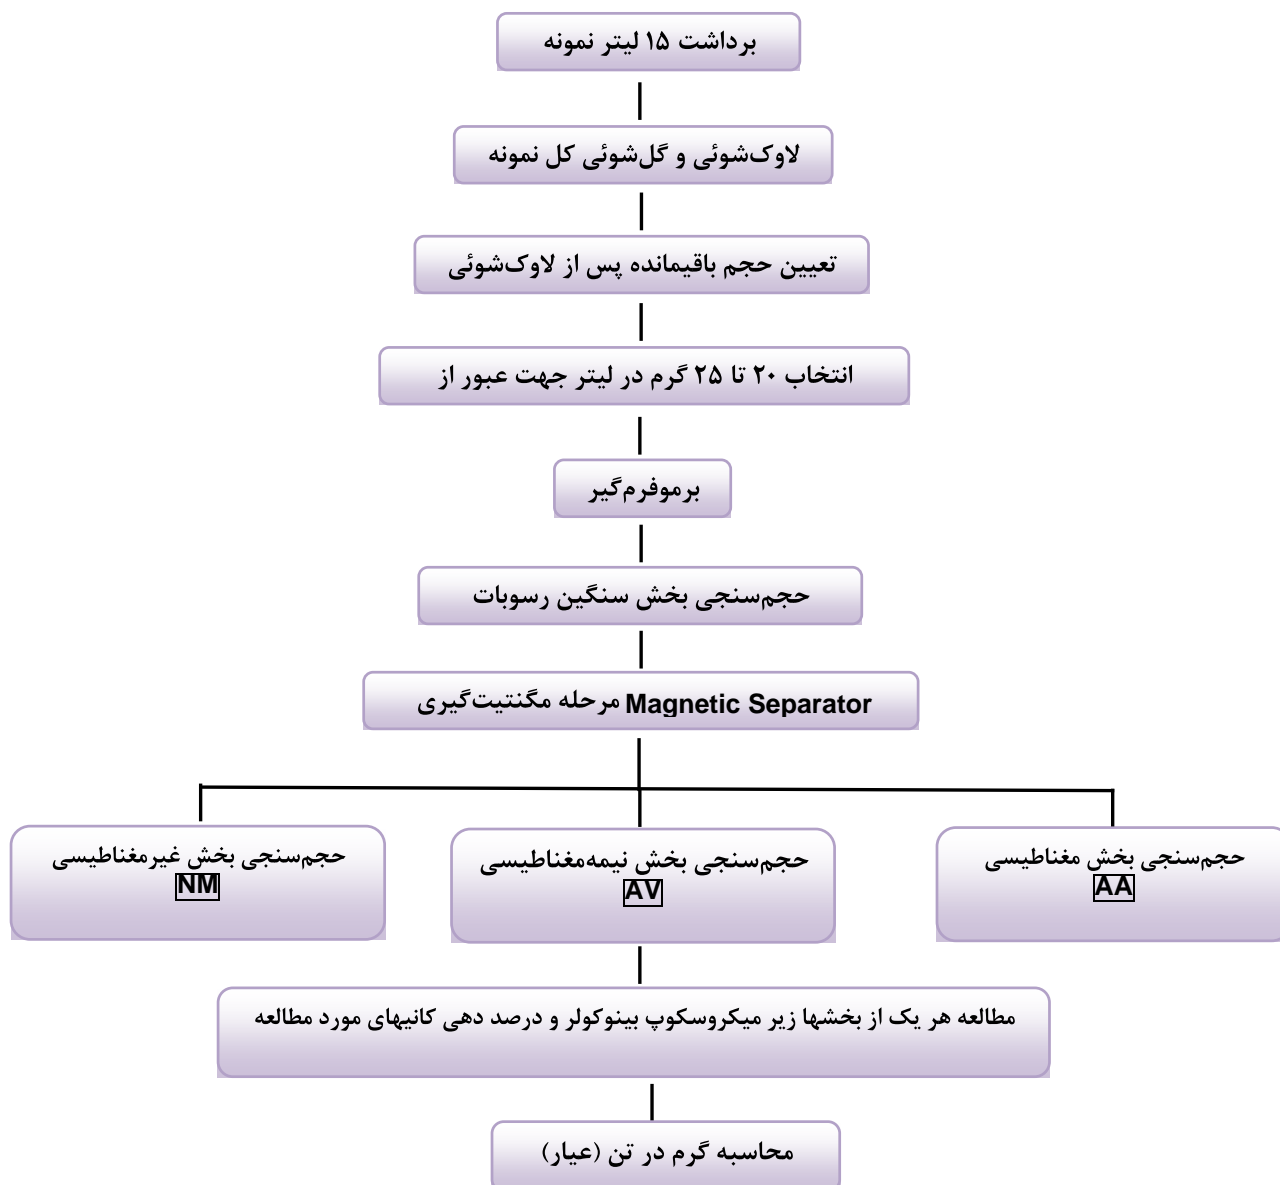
برداشت ۱۵ لیتر نمونه

لاوک‌شوئی و گل‌شوئی کل نمونه

تعیین حجم باقیمانده پس از لاوک‌شوئی

انتخاب ۲۰ تا ۲۵ گرم در لیتر جهت عبور از

برموفرم‌گیر

حجم‌سنجی بخش سنگین رسوبات

Magnetic Separator مرحله مگنتیت‌گیری

حجم‌سنجی بخش مغناطیسی AA

حجم‌سنجی بخش نیمه‌مغناطیسی AV

حجم‌سنجی بخش غیرمغناطیسی NM

مطالعه هر یک از بخشها زیر میکروسکوپ بینوکولر و درصد دهی کانیهای مورد مطالعه

محاسبه گرم در تن (عیار)